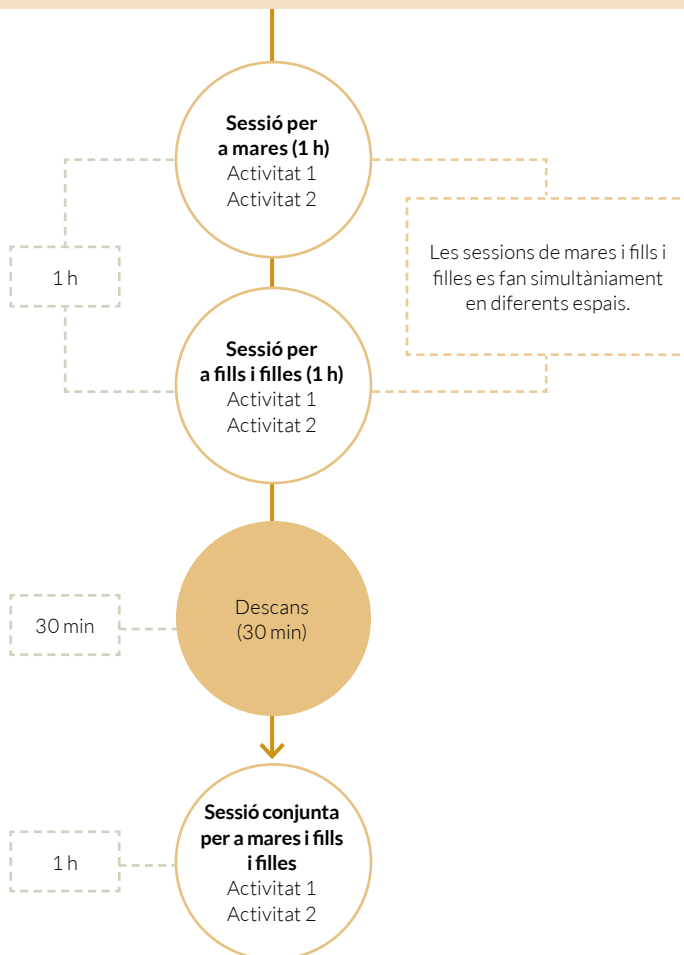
Sessió per a mares (1 h)
Activitat 1
Activitat 2

1 h

Les sessions de mares i fills i filles es fan simultàniament en diferents espais.

Sessió per a fills i filles (1 h)
Activitat 1
Activitat 2

30 min

Descans
(30 min)

1 h

Sessió conjunta per a mares i fills i filles
Activitat 1
Activitat 2